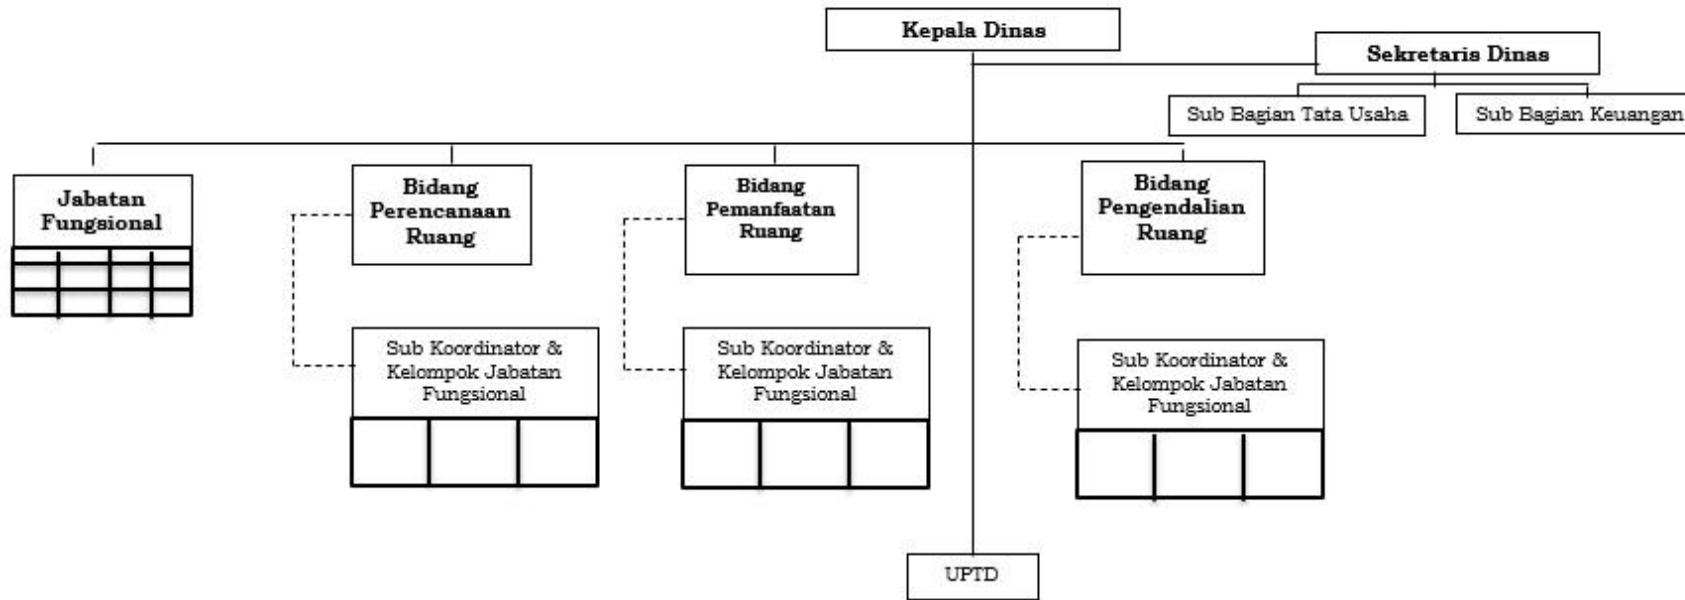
Kepala Dinas

Sekretaris Dinas

Sub Bagian Tata Usaha

Sub Bagian Keuangan

Jabatan Fungsional

Bidang Perencanaan Ruang

Bidang Pemanfaatan Ruang

Bidang Pengendalian Ruang

Sub Koordinator & Kelompok Jabatan Fungsional

Sub Koordinator & Kelompok Jabatan Fungsional

Sub Koordinator & Kelompok Jabatan Fungsional

UPTD